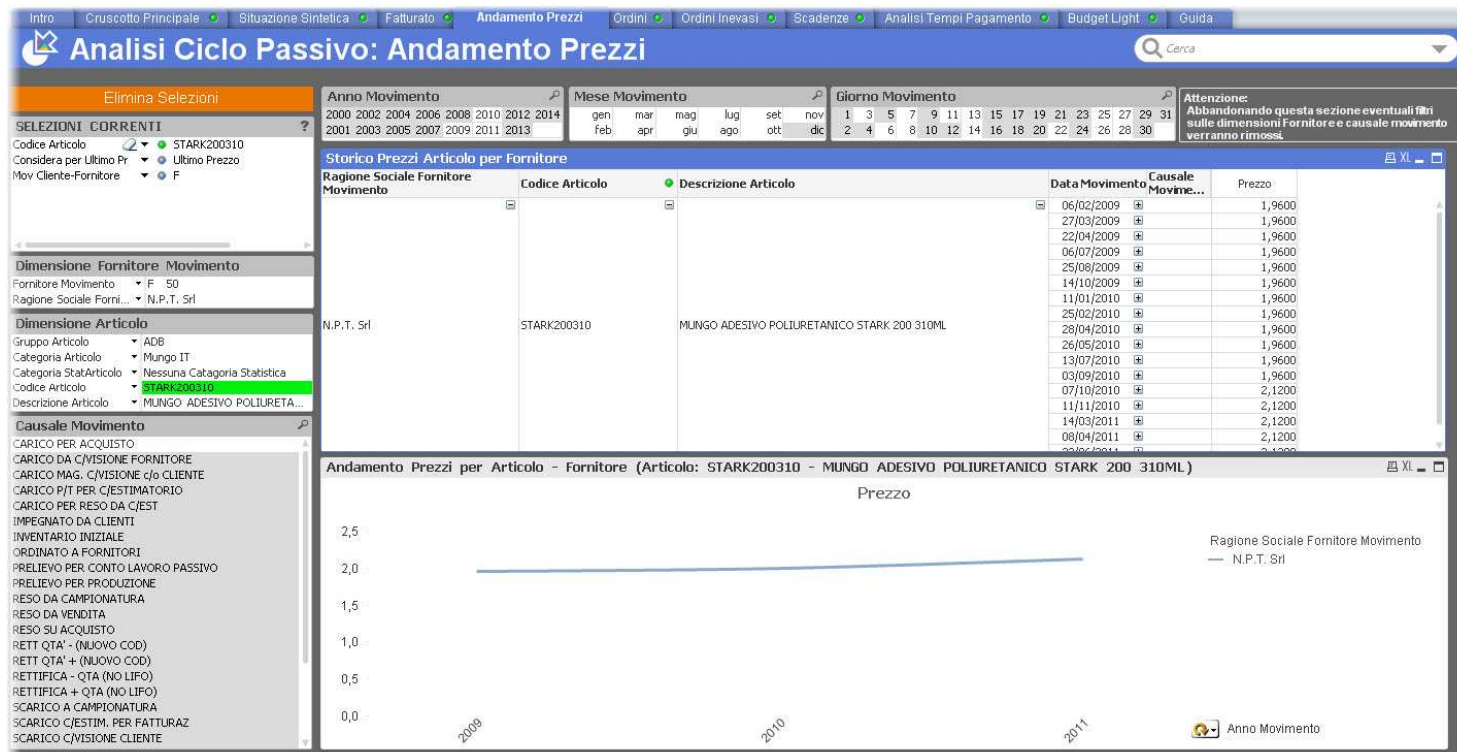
Intro | Cruscotto Principale | Situazione Sintetica | Fatturato | Andamento Prezzi | Ordini | Ordini Inevasi | Scadenze | Analisi Tempi Pagamento | Budget Light | Guida

Analisi Ciclo Passivo: Andamento Prezzi

Cerca

Elimina Selezioni

SELEZIONI CORRENTI ?
Codice Articolo STARK200310
Considera per Ultimo Pr Ultimo Prezzo
Mov Cliente-Fornitore F

Dimensione Fornitore Movimento
Fornitore Movimento F 50
Ragione Sociale Forni... N.P.T. Srl

Dimensione Articolo
Gruppo Articolo ADB
Categoria Articolo Mungo IT
Categoria StatArticolo Nessuna Catagoria Statistica
Codice Articolo STARK200310
Descrizione Articolo MUNGO ADESIVO POLIURETA...

Causale Movimento
CARICO PER ACQUISTO
CARICO DA C/VISIONE FORNITORE
CARICO MAG. C/VISIONE c/o CLIENTE
CARICO P/T PER C/ESTIMATORIO
CARICO PER RESO DA C/EST
IMPEGNATO DA CLIENTI
INVENTARIO INIZIALE
ORDINATO A FORNITORI
PRELIEVO PER CONTO LAVORO PASSIVO
PRELIEVO PER PRODUZIONE
RESO DA CAMPIONATURA
RESO DA VENDITA
RESO SU ACQUISTO
RETT QTA' - (NUOVO COD)
RETT QTA' + (NUOVO COD)
RETTIFICA - QTA (NO LIFO)
RETTIFICA + QTA (NO LIFO)
SCARICO A CAMPIONATURA
SCARICO C/ESTIM. PER FATTURAZ
SCARICO C/VISIONE CLIENTE

Anno Movimento
2000 2002 2004 2006 2008 2010 2012 2014
2001 2003 2005 2007 2009 2011 2013

Mese Movimento
gen mar mag lug set nov
feb apr giu ago ott dic

Giorno Movimento
1 3 5 7 9 11 13 15 17 19 21 23 25 27 29 31
2 4 6 8 10 12 14 16 18 20 22 24 26 28 30

Attenzione:
Abbandonando questa sezione eventuali filtri sulle dimensioni Fornitore e causale movimento verranno rimossi.

Storico Prezzi Articolo per Fornitore

| Ragione Sociale Fornitore Movimento | Codice Articolo | Descrizione Articolo | Data Movimento | Causale Movime... | Prezzo |
|---|---|---|---|---|---|
| N.P.T. Srl | STARK200310 | MUNGO ADESIVO POLIURETANICO STARK 200 310ML | 06/02/2009 | | 1,9600 |
| | | | 27/03/2009 | | 1,9600 |
| | | | 22/04/2009 | | 1,9600 |
| | | | 06/07/2009 | | 1,9600 |
| | | | 25/08/2009 | | 1,9600 |
| | | | 14/10/2009 | | 1,9600 |
| | | | 11/01/2010 | | 1,9600 |
| | | | 25/02/2010 | | 1,9600 |
| | | | 28/04/2010 | | 1,9600 |
| | | | 26/05/2010 | | 1,9600 |
| | | | 13/07/2010 | | 1,9600 |
| | | | 03/09/2010 | | 1,9600 |
| | | | 07/10/2010 | | 2,1200 |
| | | | 11/11/2010 | | 2,1200 |
| | | | 14/03/2011 | | 2,1200 |
| | | | 08/04/2011 | | 2,1200 |

Andamento Prezzi per Articolo - Fornitore (Articolo: STARK200310 - MUNGO ADESIVO POLIURETANICO STARK 200 310ML)

Prezzo

2,5
2,0
1,5
1,0
0,5
0,0

2009 2010 2011

Ragione Sociale Fornitore Movimento
— N.P.T. Srl

Anno Movimento